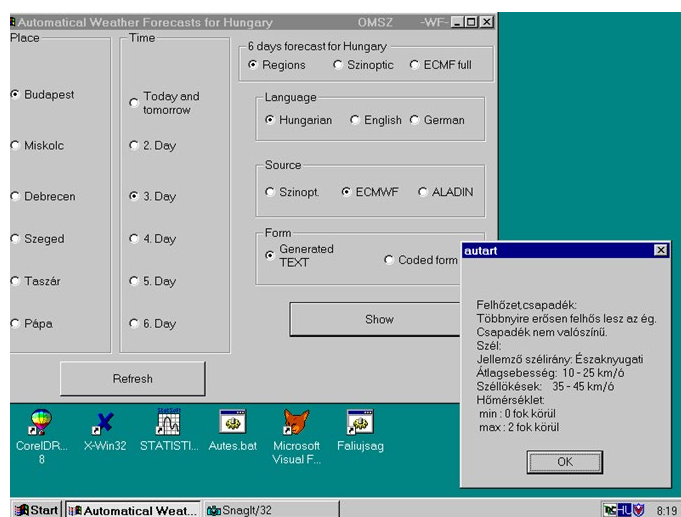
Automatical Weather Forecasts for Hungary OMSZ -WF-

Place
Budapest
Miskolc
Debrecen
Szeged
Taszár
Pápa

Time
Today and tomorrow
2. Day
3. Day
4. Day
5. Day
6. Day

6 days forecast for Hungary
Regions
Szinoptic
ECMF full

Language
Hungarian
English
German

Source
Szinopt.
ECMWF
ALADIN

Form
Generated TEXT
Coded form

Show

Refresh

autart

Felhőzet,csapadék:
Többnyire erősen felhős lesz az ég.
Csapadék nem valószínű.
Szél:
Jellemző szélirány: Északnyugati
Átlagsebesség: 10 - 25 km/ó
Széllökések: 35 - 45 km/ó
Hőmérséklet:
min : 0 fok körül
max : 2 fok körül

OK

CorelDR... 8
X-Win32
STATISTI...
Autes.bat
Microsoft Visual F...
Faliujsag

Start
Automatical Weat...
SnagIt/32
HU
8:19